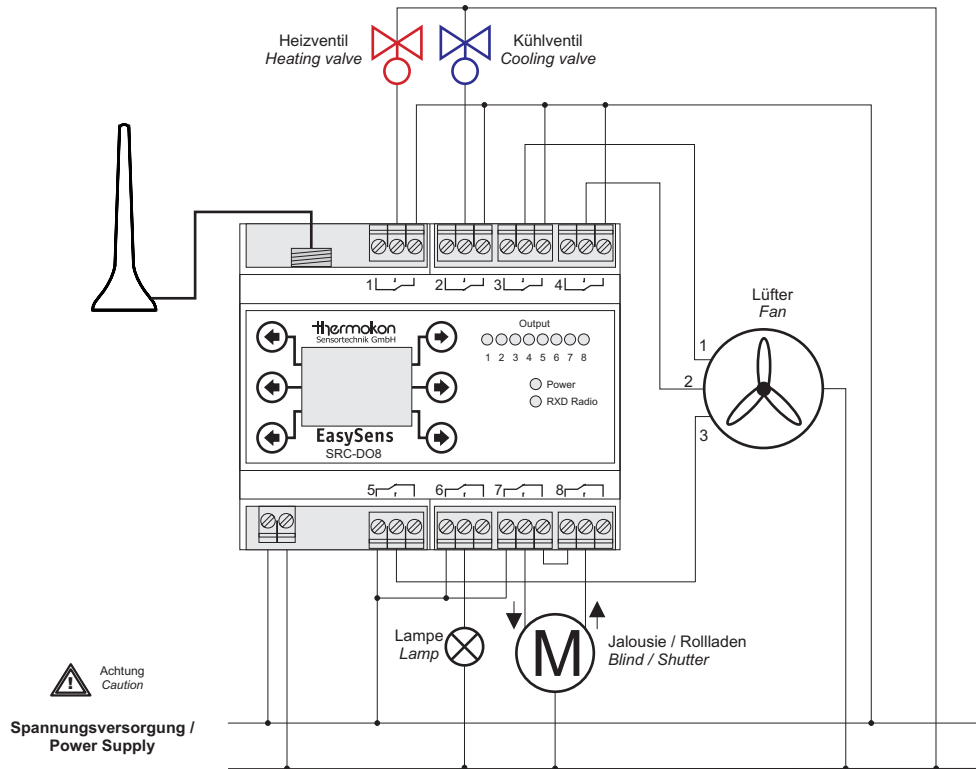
Heizventil
Heating valve

Kühlventil
Cooling valve

1 2 3 4

thermokon
Sensortechnik GmbH

Output
1 2 3 4 5 6 7 8

Power
RXD Radio

EasySens
SRC-DO8

5 6 7 8

Lüfter
Fan

1
2
3

M

Lampe
Lamp

Jalousie / Rollladen
Blind / Shutter

Achtung
Caution

Spannungsversorgung /
Power Supply